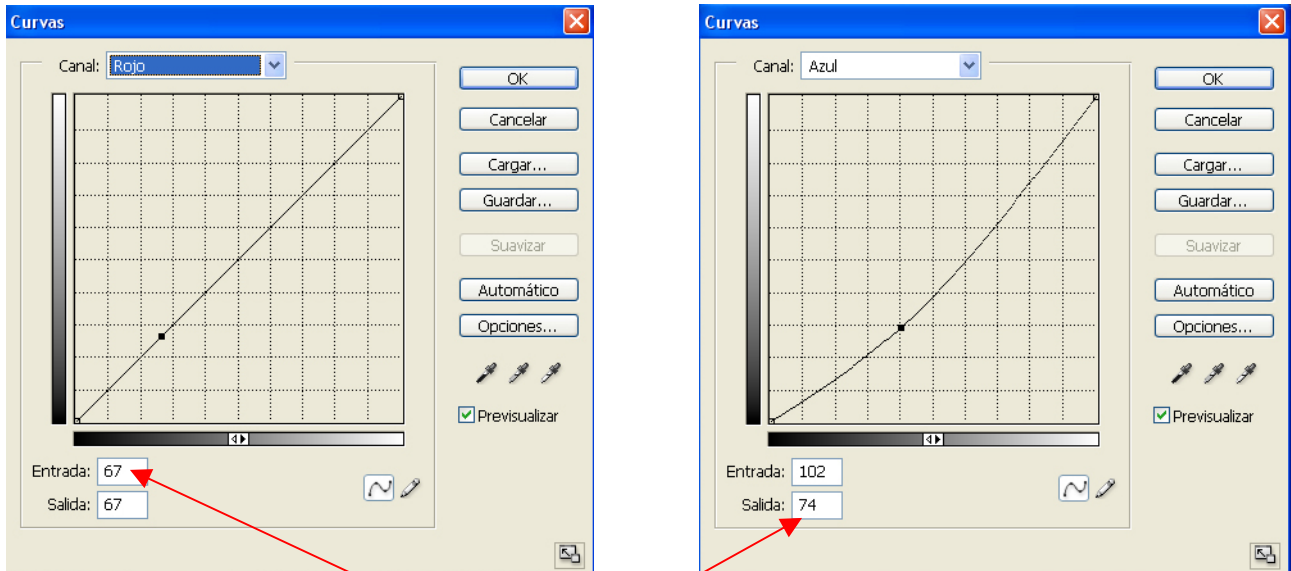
Curvas

Canal: Rojo

OK

Cancelar

Cargar...

Guardar...

Suavizar

Automático

Opciones...

Previsualizar

Entrada: 67

Salida: 67

Curvas

Canal: Azul

OK

Cancelar

Cargar...

Guardar...

Suavizar

Automático

Opciones...

Previsualizar

Entrada: 102

Salida: 74